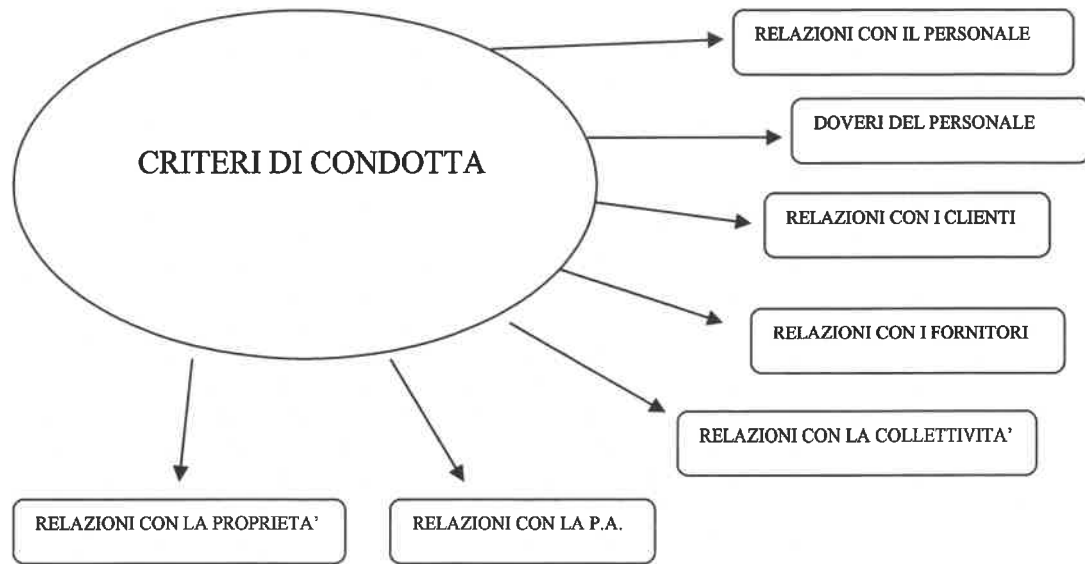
CRITERI DI CONDOTTA

RELAZIONI CON IL PERSONALE

DOVERI DEL PERSONALE

RELAZIONI CON I CLIENTI

RELAZIONI CON I FORNITORI

RELAZIONI CON LA COLLETTIVITA'

RELAZIONI CON LA PROPRIETA'

RELAZIONI CON LA P.A.